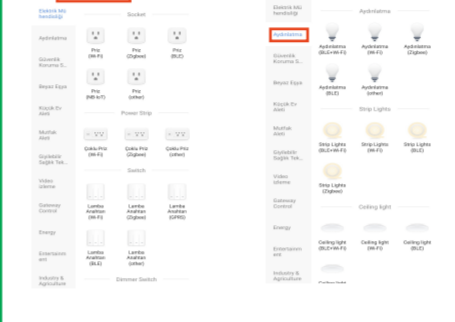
Elektrik kilu handsöğü

Aydınlatma

Güvenlik Koruma S...

Beyaz Eşya

Küçük Ev Aleti

Mutfak Aleti

Gişisel Sağlık Tek...

Video İzleme

Gateway Control

Energy

Entertainment

Industry & Agriculture

Socket

Priz (Wi-Fi)

Priz (Zigbee)

Priz (BLE)

Priz (NB-IoT)

Priz (other)

Power Strip

Çoklu Priz (Wi-Fi)

Çoklu Priz (Zigbee)

Çoklu Priz (other)

Switch

Lamba Anahtarı (Wi-Fi)

Lamba Anahtarı (Zigbee)

Lamba Anahtarı (GPRS)

Lamba Anahtarı (BLE)

Lamba Anahtarı (other)

Dimmer Switch

Elektrik kilu handsöğü

Aydınlatma

Güvenlik Koruma S...

Beyaz Eşya

Küçük Ev Aleti

Mutfak Aleti

Gişisel Sağlık Tek...

Video İzleme

Gateway Control

Energy

Entertainment

Industry & Agriculture

Aydınlatma

Aydınlatma (BLE+Wi-Fi)

Aydınlatma (Wi-Fi)

Aydınlatma (Zigbee)

Aydınlatma (BLE)

Aydınlatma (other)

Strip Lights

Strip Lights (BLE+Wi-Fi)

Strip Lights (Wi-Fi)

Strip Lights (BLE)

Strip Lights (Zigbee)

Ceiling light

Ceiling light (BLE+Wi-Fi)

Ceiling light (Wi-Fi)

Ceiling light (Zigbee)

Ceiling light